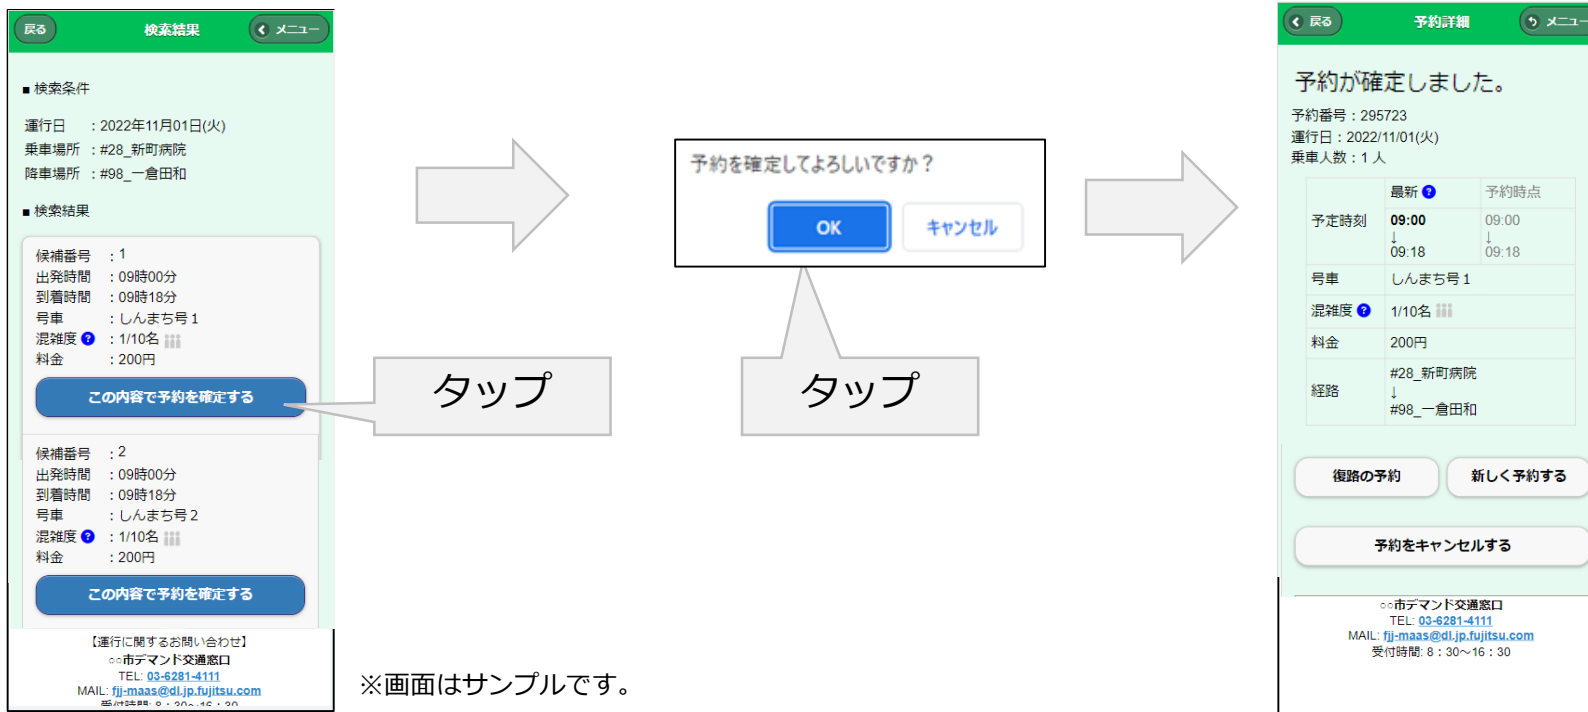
戻る
検索結果
メニュー

■ 検索条件

運行日 ：2022年11月01日(火)
乗車場所 ：#28_新町病院
降車場所 ：#98_一倉田和

■ 検索結果

候補番号 ：1
出発時間 ：09時00分
到着時間 ：09時18分
号車 ：しんまち号１
混雑度 ：1/10名
料金 ：200円

この内容で予約を確定する

候補番号 ：2
出発時間 ：09時00分
到着時間 ：09時18分
号車 ：しんまち号２
混雑度 ：1/10名
料金 ：200円

この内容で予約を確定する

【運行に関するお問い合わせ】
○○市デマンド交通窓口
TEL: 03-6281-4111
MAIL: fjj-maas@dl.jp.fujitsu.com
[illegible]

タップ

予約を確定してよろしいですか？
OK
キャンセル

タップ

※画面はサンプルです。

戻る
予約詳細
メニュー

予約が確定しました。
予約番号：295723
運行日：2022/11/01(火)
乗車人数：１人

| | 最新 | 予約時点 |
|---|---|---|
| 予定時刻 | 09:00 ↓ 09:18 | 09:00 ↓ 09:18 |
| 号車 | しんまち号１ | |
| 混雑度 | 1/10名 | |
| 料金 | 200円 | |
| 経路 | #28_新町病院 ↓ #98_一倉田和 | |

復路の予約
新しく予約する
予約をキャンセルする

○○市デマンド交通窓口
TEL: 03-6281-4111
MAIL: fjj-maas@dl.jp.fujitsu.com
受付時間：8：30〜16：30